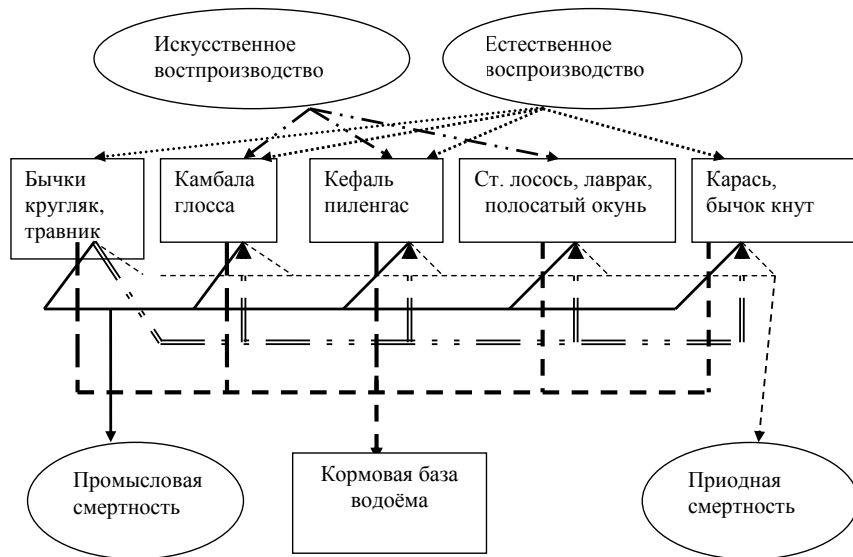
Искусственное востпроизводство

Естественное воспроизводство

Бычки кругляк, травник

Камбала глосса

Кефаль пиленгас

Ст. лосось, лаврак, полосатый окунь

Карась, бычок кнут

Промысловая смертность

Кормовая база водоёма

Приодная смертность